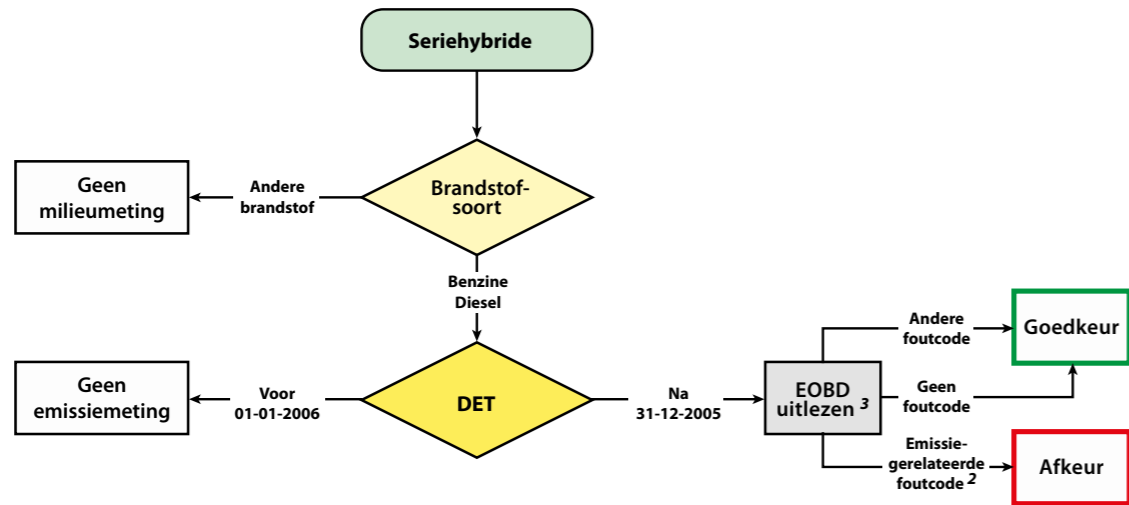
Seriehybride

Geen milieumeting

Andere brandstof

Brandstofsoort

Benzine
Diesel

Geen emissiemeting

Voor 01-01-2006

DET

Na 31-12-2005

EOBD uitlezen $^3$

Andere foutcode

Geen foutcode

Goedkeur

Emissiegerelateerde foutcode $^2$

Afkeur